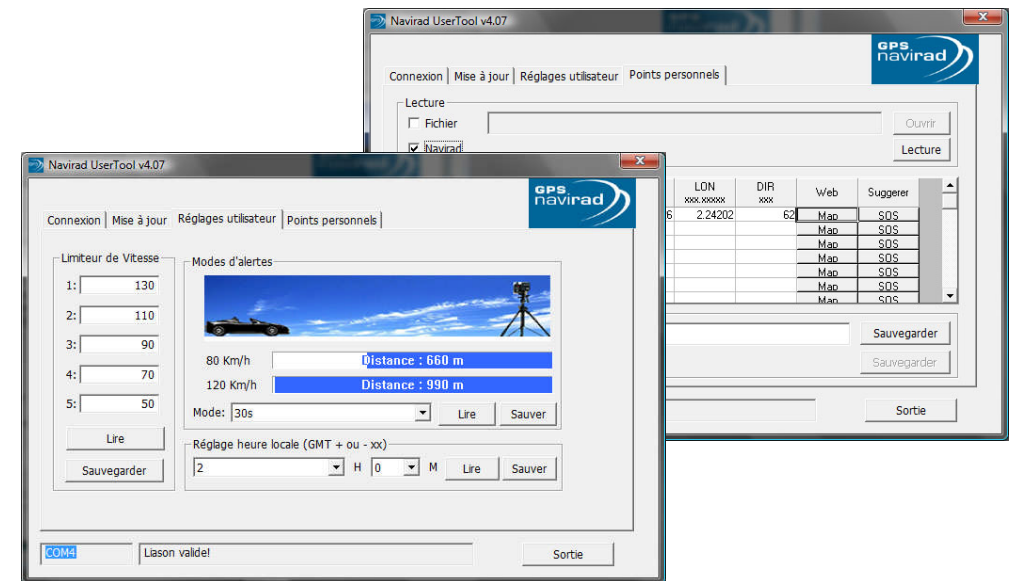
Navirad UserTool v4.07

GPS navirad

Connexion | Mise à jour | Réglages utilisateur | Points personnels

Lecture
Fichier
Ouvrir
Navirad
Lecture

| | LON xxx.xxxxx | DIR xxx | Web | Suggerer |
|---|---|---|---|---|
| 6 | 2.24202 | 62 | Map | SOS |
| | | | Map | SOS |
| | | | Map | SOS |
| | | | Map | SOS |
| | | | Map | SOS |
| | | | Map | SOS |
| | | | Map | SOS |
| | | | Map | SOS |

Sauvegarder
Sauvegarder
Sortie

Navirad UserTool v4.07

GPS navirad

Connexion | Mise à jour | Réglages utilisateur | Points personnels

Limiteur de Vitesse
1: 130
2: 110
3: 90
4: 70
5: 50
Lire
Sauvegarder

Modes d'alertes
80 Km/h Distance : 660 m
120 Km/h Distance : 990 m
Mode: 30s
Lire
Sauver

Réglage heure locale (GMT + ou - xx)
2 H 0 M
Lire
Sauver

COM4
Liason valide!
Sortie